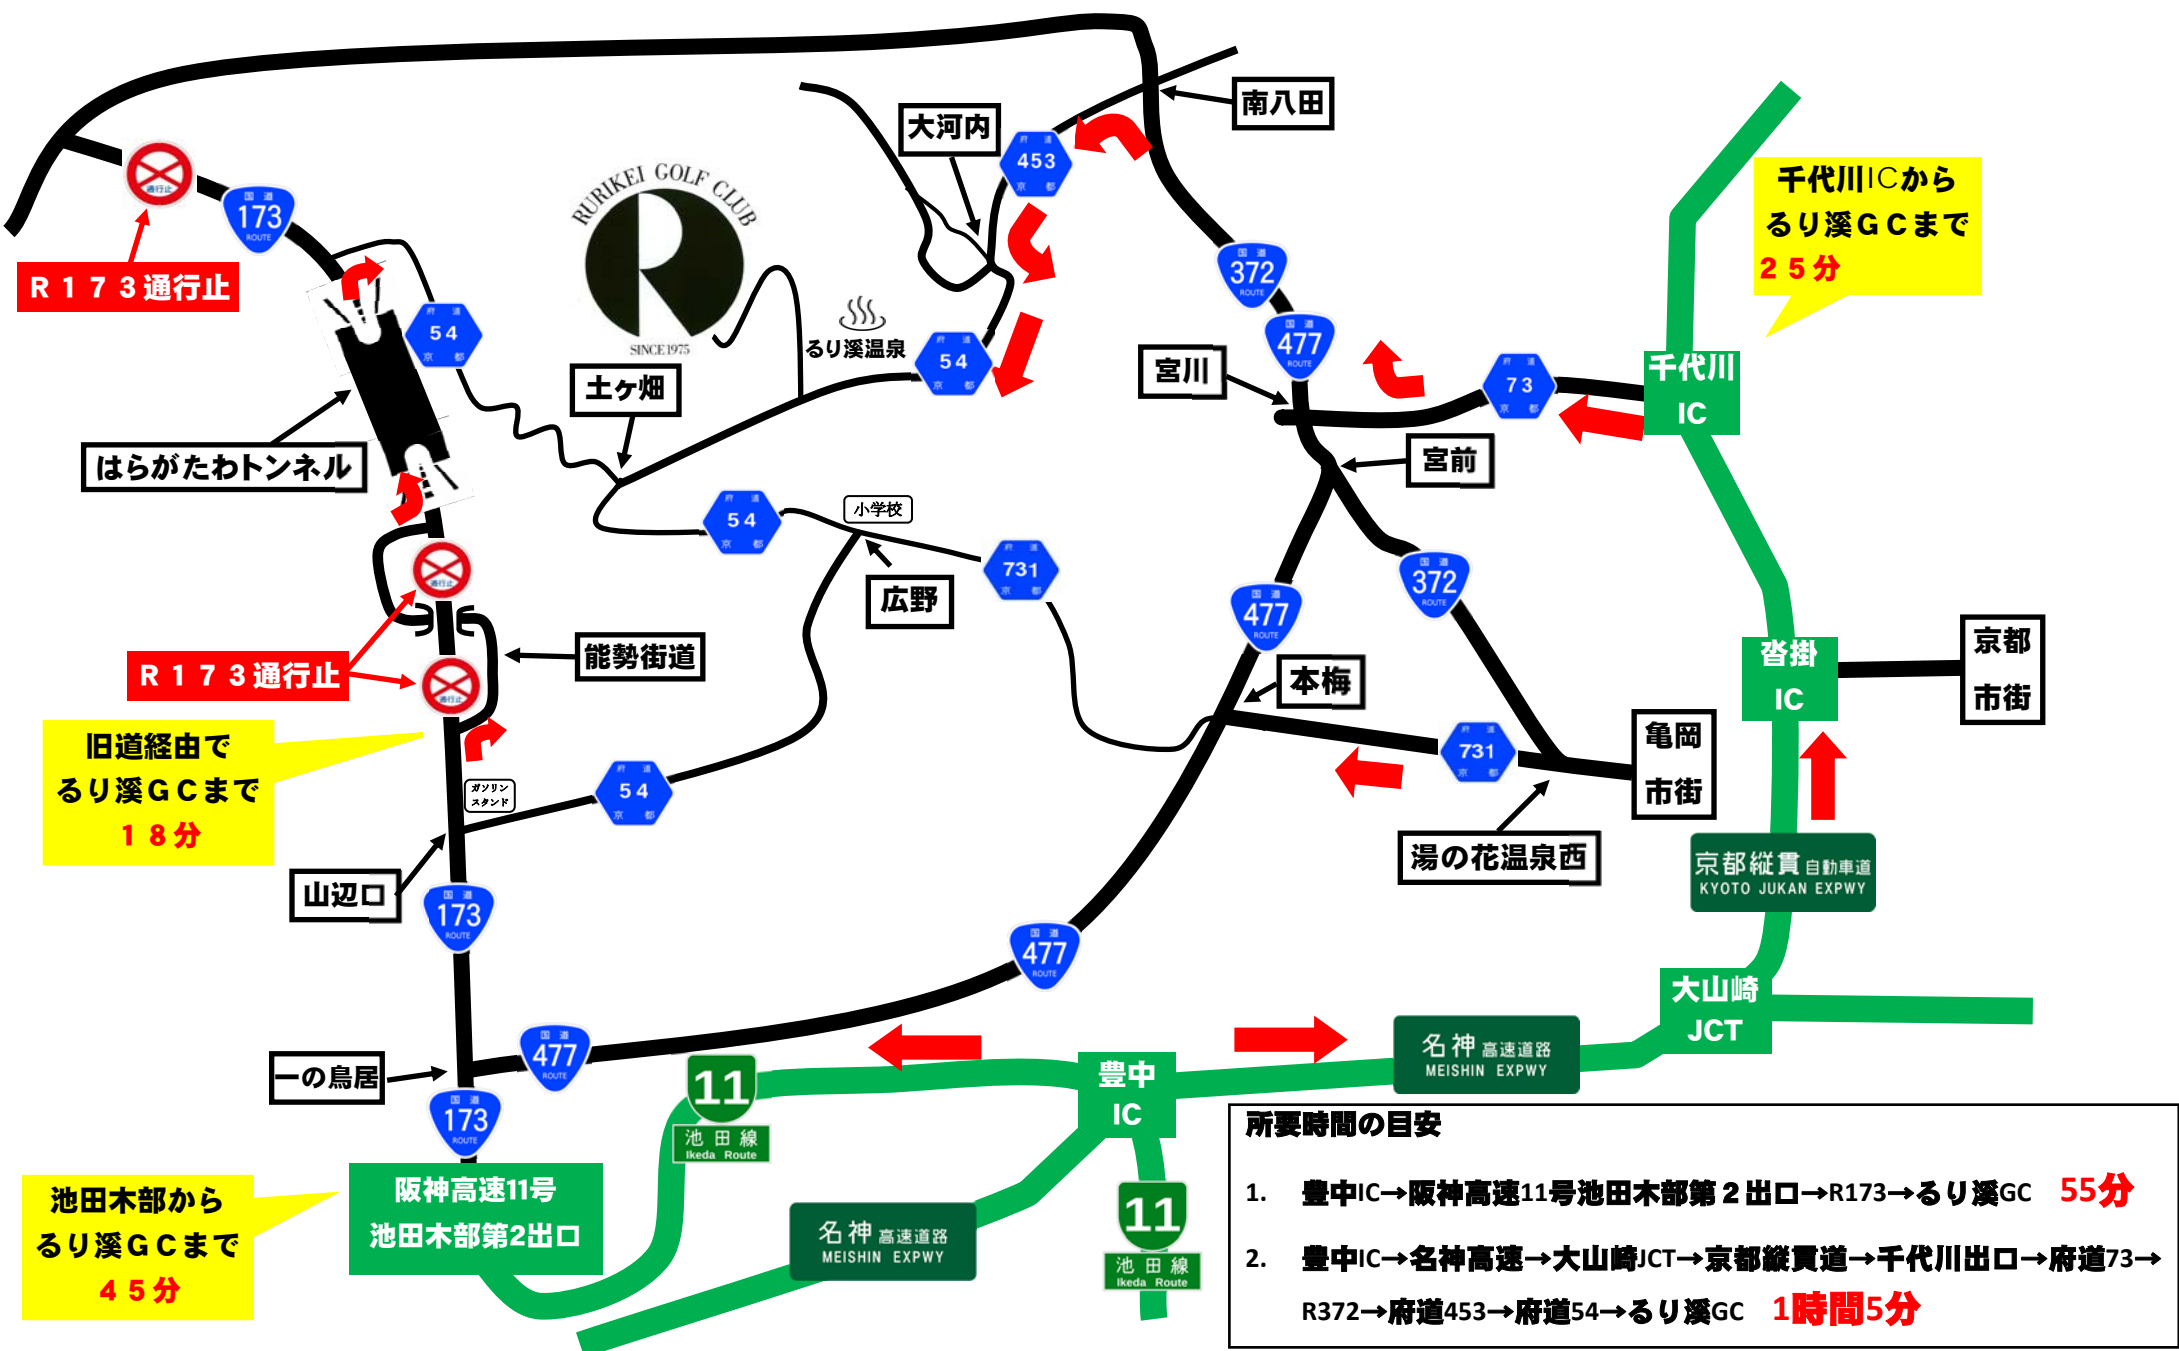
RURIKEI GOLF CLUB
SINCE 1975

大河内
453
南八田
千代川ICから
るり溪GCまで
25分
173
R173通行止
54
土ヶ畑
るり溪温泉
54
372
477
宮川
73
千代川
IC
はらがたわトンネル
宮前
54
小学校
広野
731
372
477
能勢街道
本梅
R173通行止
旧道経由で
るり溪GCまで
18分
ガソリンスタンド
54
731
亀岡
市街
湯の花温泉西
沓掛
IC
京都
市街
山辺口
173
477
京都縦貫自動車道
KYOTO JUKAN EXPWY
大山崎
JCT
一の鳥居
477
173
11
池田線
Ikeda Route
豊中
IC
名神高速道路
MEISHIN EXPWY
池田木部から
るり溪GCまで
45分
阪神高速11号
池田木部第2出口
名神高速道路
MEISHIN EXPWY
11
池田線
Ikeda Route

所要時間の目安

1. 豊中IC→阪神高速11号池田木部第2出口→R173→るり溪GC 55分

2. 豊中IC→名神高速→大山崎JCT→京都縦貫道→千代川出口→府道73→R372→府道453→府道54→るり溪GC 1時間5分